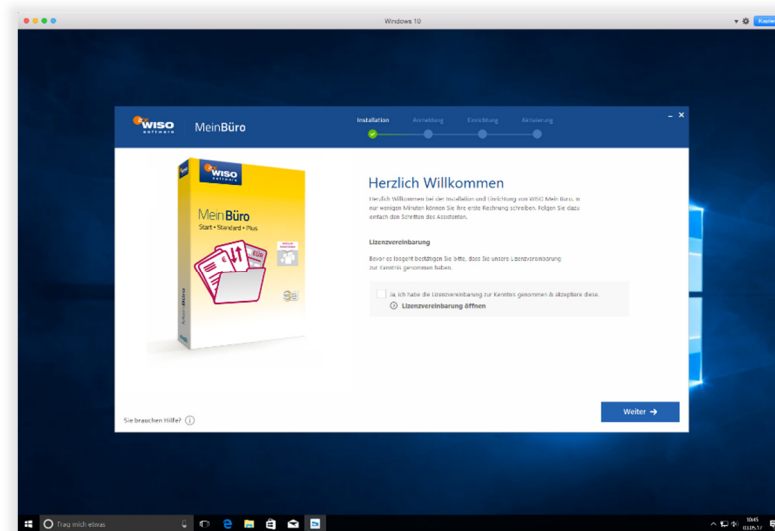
Windows 10

WISO software

MeinBüro

Installation

Anmeldung

Einrichtung

Aktivierung

WISO software

MeinBüro

Start • Standard • Plus

Herzlich Willkommen

Herzlich Willkommen bei der Installation und Einrichtung von WISO Mein Büro. In nur wenigen Minuten können Sie Ihre erste Rechnung schreiben. Folgen Sie dazu einfach den Schritten des Assistenten.

Lizenzvereinbarung

Bevor es losgeht bestätigen Sie bitte, dass Sie unsere Lizenzvereinbarung zur Kenntnis genommen haben.

Ja, ich habe die Lizenzvereinbarung zur Kenntnis genommen & akzeptiere diese.

Lizenzvereinbarung öffnen

Sie brauchen Hilfe?

Weiter →

Frag mich etwas

10:45
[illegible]